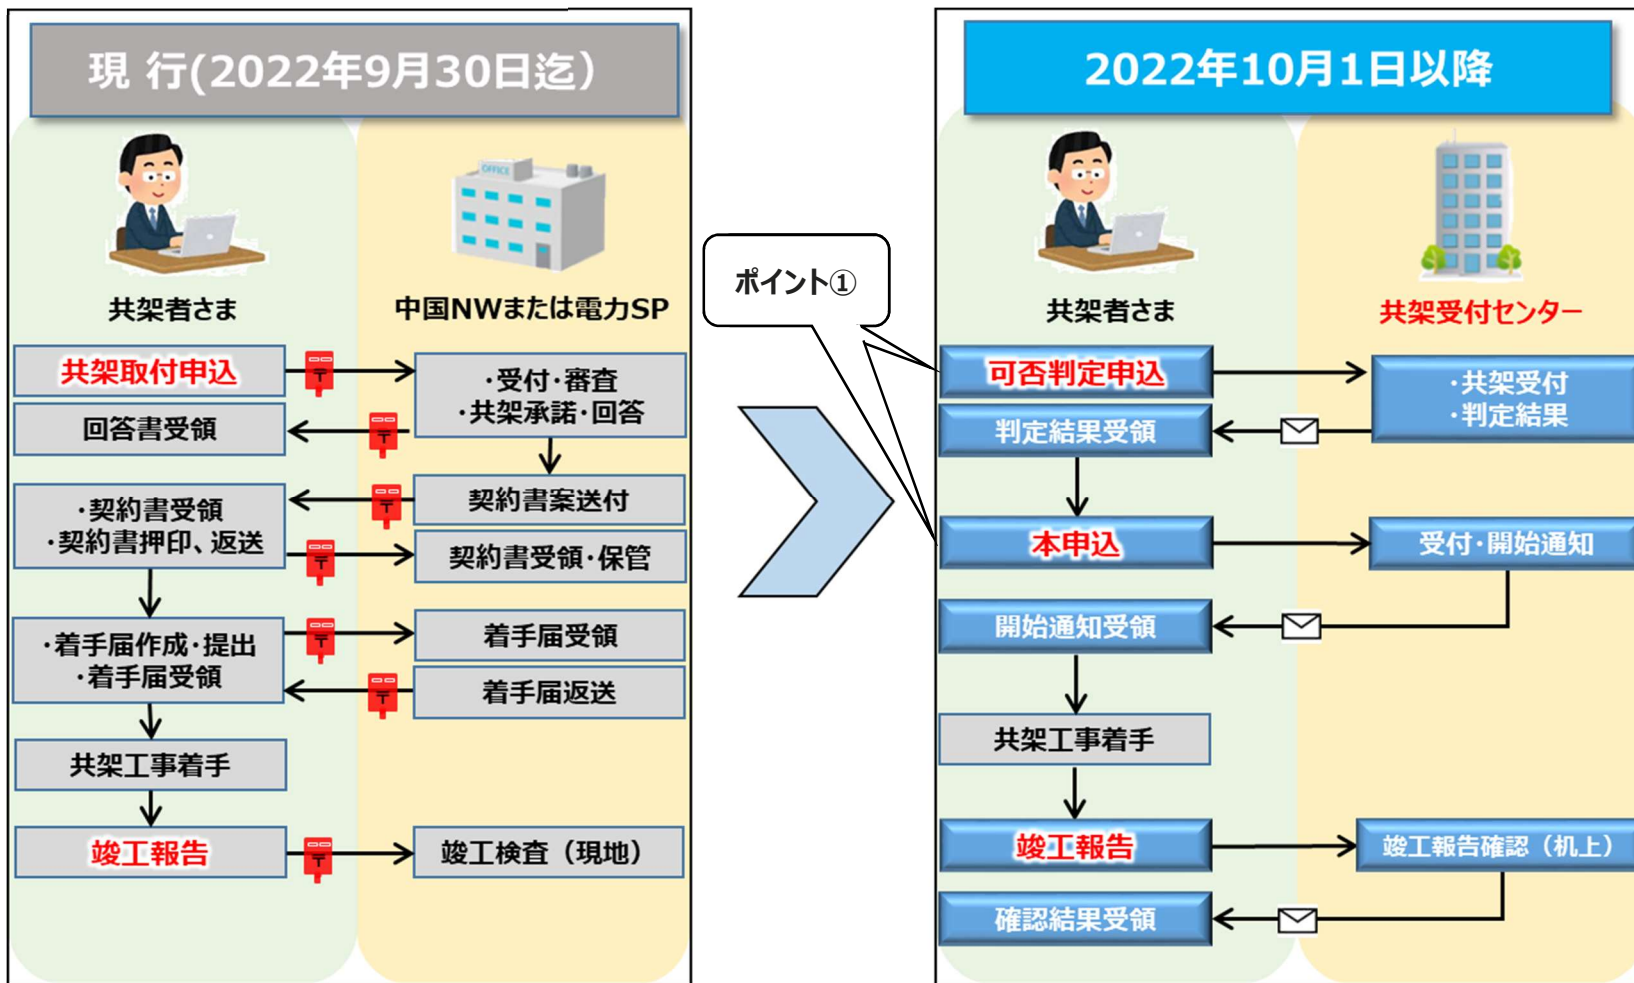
現 行(2022年9月30日迄)

共架者さま

中国NWまたは電力SP

共架取付申込

・受付・審査
・共架承諾・回答

回答書受領

契約書案送付

・契約書受領
・契約書押印、返送

契約書受領・保管

・着手届作成・提出
・着手届受領

着手届受領

着手届返送

共架工事着手

竣工報告

竣工検査（現地）

ポイント①

2022年10月1日以降

共架者さま

共架受付センター

可否判定申込

・共架受付
・判定結果

判定結果受領

本申込

受付・開始通知

開始通知受領

共架工事着手

竣工報告

竣工報告確認（机上）

確認結果受領